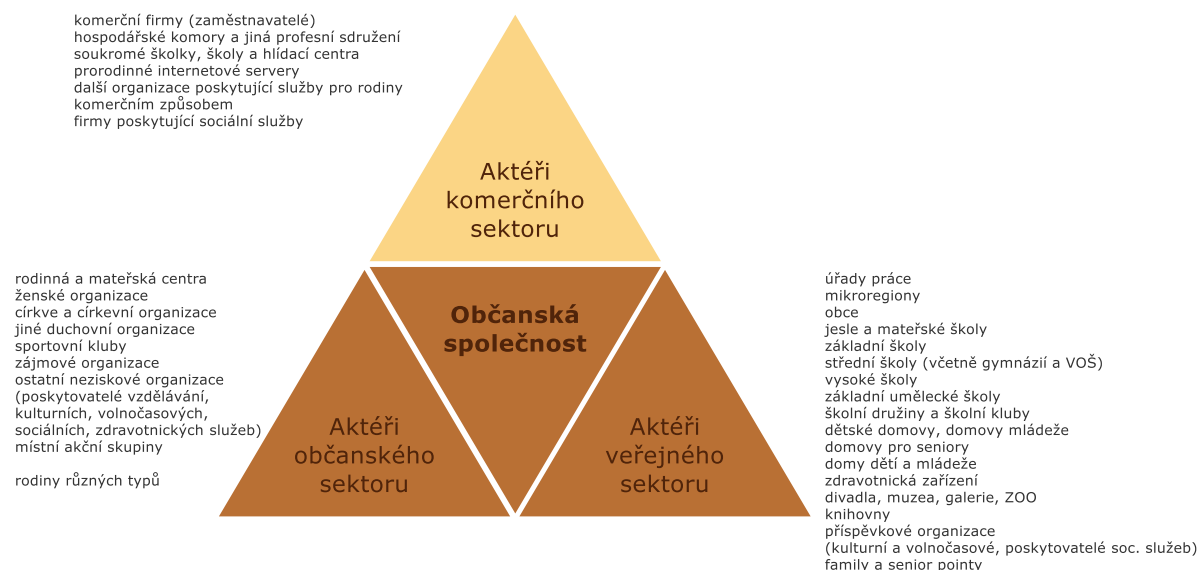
komerční firmy (zaměstnavatelé)
hospodářské komory a jiná profesní sdružení
soukromé školky, školy a hlídací centra
prorodinné internetové servery
další organizace poskytující služby pro rodiny komerčním způsobem
firmy poskytující sociální služby

Aktéři komerčního sektoru

rodinná a mateřská centra
ženské organizace
církve a církevní organizace
jiné duchovní organizace
sportovní kluby
zájmové organizace
ostatní neziskové organizace (poskytovatelé vzdělávání, kulturních, volnočasových, sociálních, zdravotnických služeb)
místní akční skupiny

rodiny různých typů

Občanská společnost

Aktéři občanského sektoru

Aktéři veřejného sektoru

úřady práce
mikroregiony
obce
jesle a mateřské školy
základní školy
střední školy (včetně gymnázií a VOŠ)
vysoké školy
základní umělecké školy
školní družiny a školní kluby
dětské domovy, domovy mládeže
domovy pro seniory
domy dětí a mládeže
zdravotnická zařízení
divadla, muzea, galerie, ZOO
knihovny
příspěvkové organizace
(kulturní a volnočasové, poskytovatelé soc. služeb)
family a senior pointy